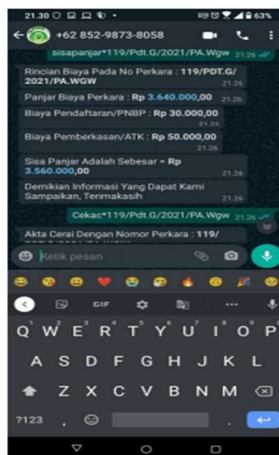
21.30 63%

+62 852-9873-8058

sisapanjar*119/Pdt.G/2021/PA.Wgw 21.26

Rincian Biaya Pada No Perkara : 119/PDT.G/2021/PA.WGW 21.26

Panjar Biaya Perkara : Rp 3.640.000,00 21.26

Biaya Pendaftaran/PNBP : Rp 30.000,00 21.26

Biaya Pemberkasan/ATK : Rp 50.000,00 21.26

Sisa Panjar Adalah Sebesar = Rp 3.560.000,00 21.26

Demikian Informasi Yang Dapat Kami Sampaikan, Terimakasih 21.26

Cekac*119/Pdt.G/2021/PA.Wgw 21.26

Akta Cerai Dengan Nomor Perkara : 119/ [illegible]

Ketik pesan

GIF

Q W E R T Y U I O P
A S D F G H J K L
Z X C V B N M
?123 ,
.